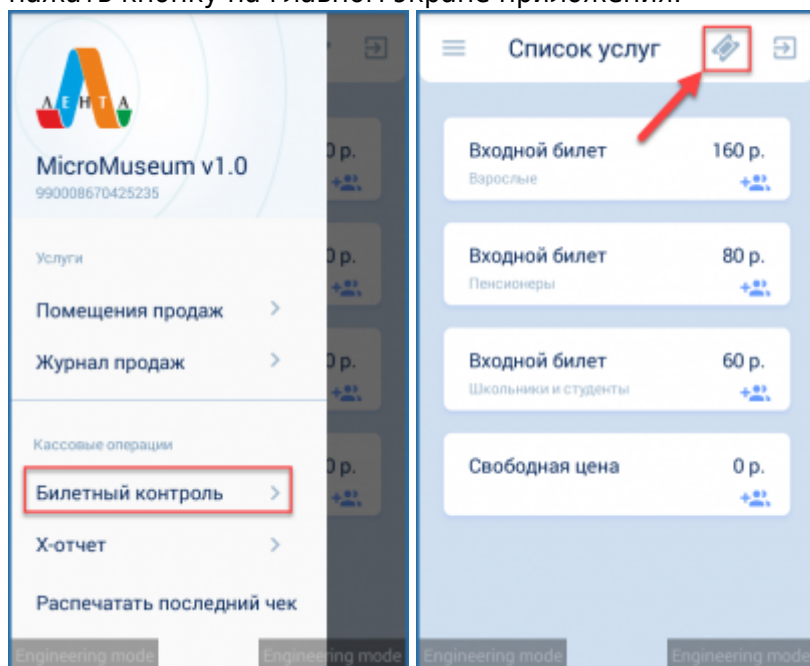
нажать кнопку на главном экране приложения:

ЛЕНТА

MicroMuseum v1.0
990008670425235

Услуги

Помещения продаж

Журнал продаж

Кассовые операции

Билетный контроль

X-отчет

Распечатать последний чек

Engineering mode

0 р.

0 р.

0 р.

0 р.

Engineering mode

Список услуг

Входной билет 160 р.
Взрослые

Входной билет 80 р.
Пенсионеры

Входной билет 60 р.
Школьники и студенты

Свободная цена 0 р.

Engineering mode

Engineering mode